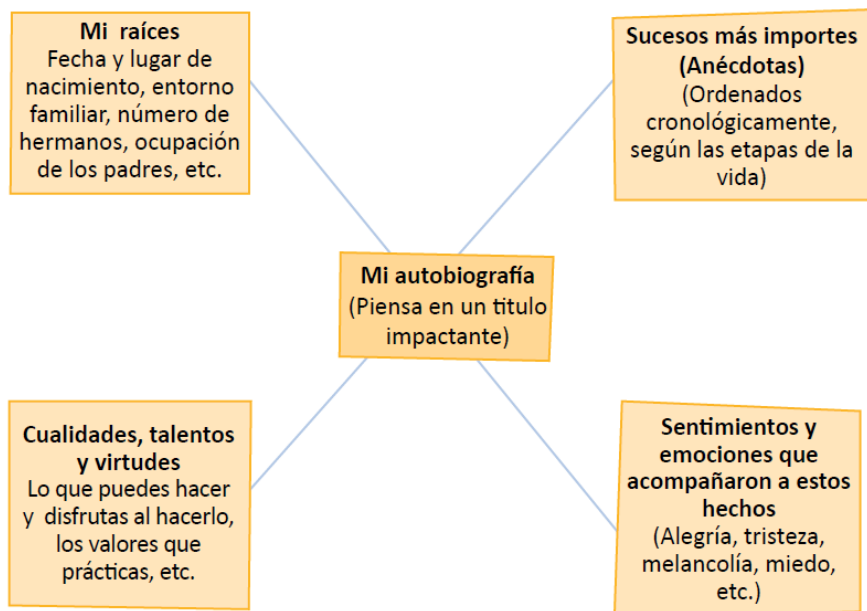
Mi raíces
Fecha y lugar de nacimiento, entorno familiar, número de hermanos, ocupación de los padres, etc.

Sucesos más importes (Anécdotas)
(Ordenados cronológicamente, según las etapas de la vida)

Mi autobiografía
(Piensa en un titulo impactante)

Cualidades, talentos y virtudes
Lo que puedes hacer y disfrutas al hacerlo, los valores que prácticas, etc.

Sentimientos y emociones que acompañaron a estos hechos
(Alegría, tristeza, melancolía, miedo, etc.)